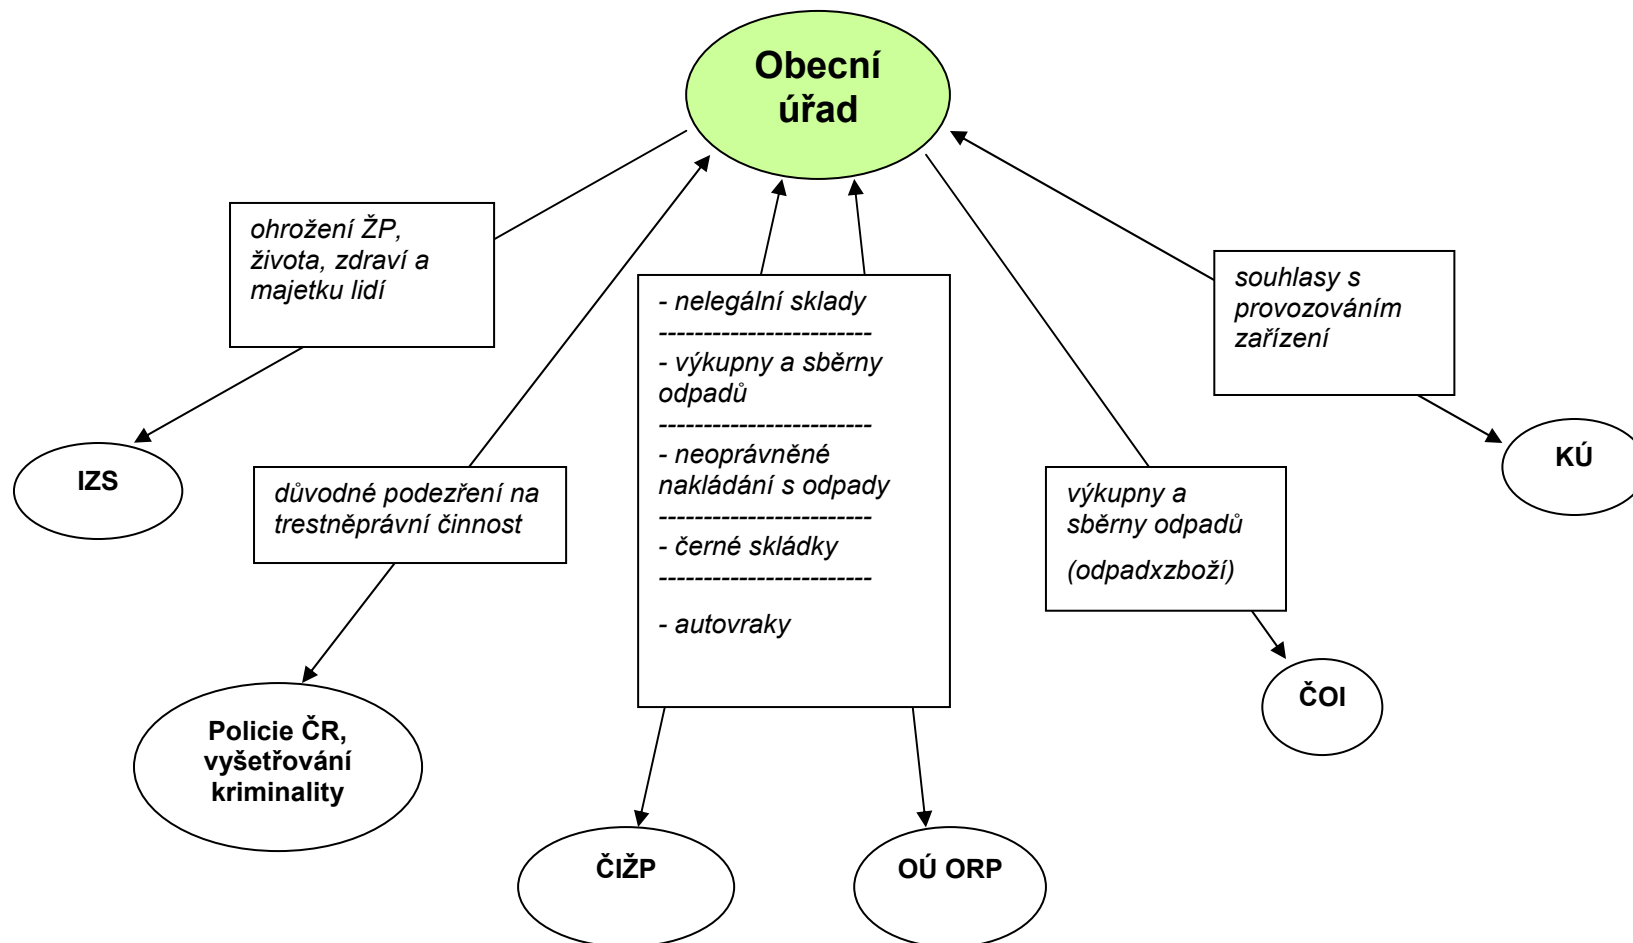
Obecní úřad

ohrožení ŽP, života, zdraví a majetku lidí

IZS

důvodné podezření na trestněprávní činnost

Policie ČR, vyšetřování kriminality

- nelegální sklady
------------------------
- výkupny a sběrny odpadů
------------------------
- neoprávněné nakládání s odpady
------------------------
- černé skládky
------------------------
- autovraky

ČIŽP

OÚ ORP

výkupny a sběrny odpadů

(odpadxzboží)

ČOI

souhlasy s provozováním zařízení

KÚ